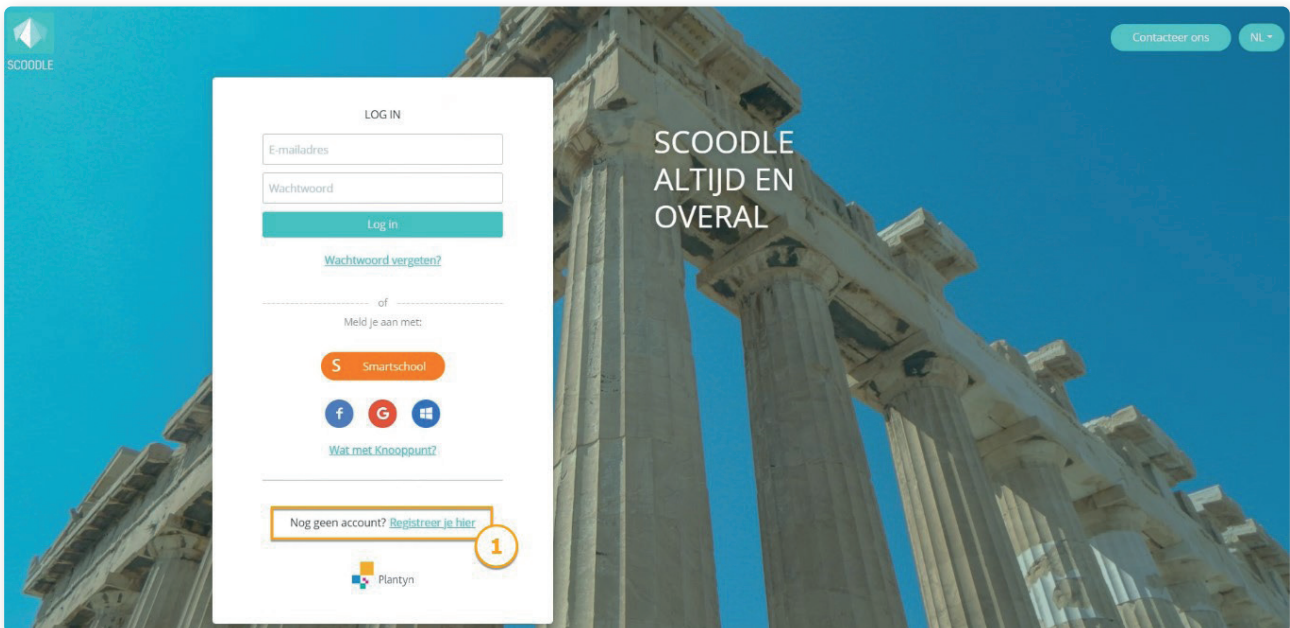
SCOODLE

Contacteer ons

NL

LOG IN

E-mailadres

Wachtwoord

Log in

Wachtwoord vergeten?

of

Meld je aan met:

S Smartschool

f G

Wat met Knooppunt?

Nog geen account? Registreer je hier

1

Plantyn

SCOODLE ALTIJD EN OVERAL